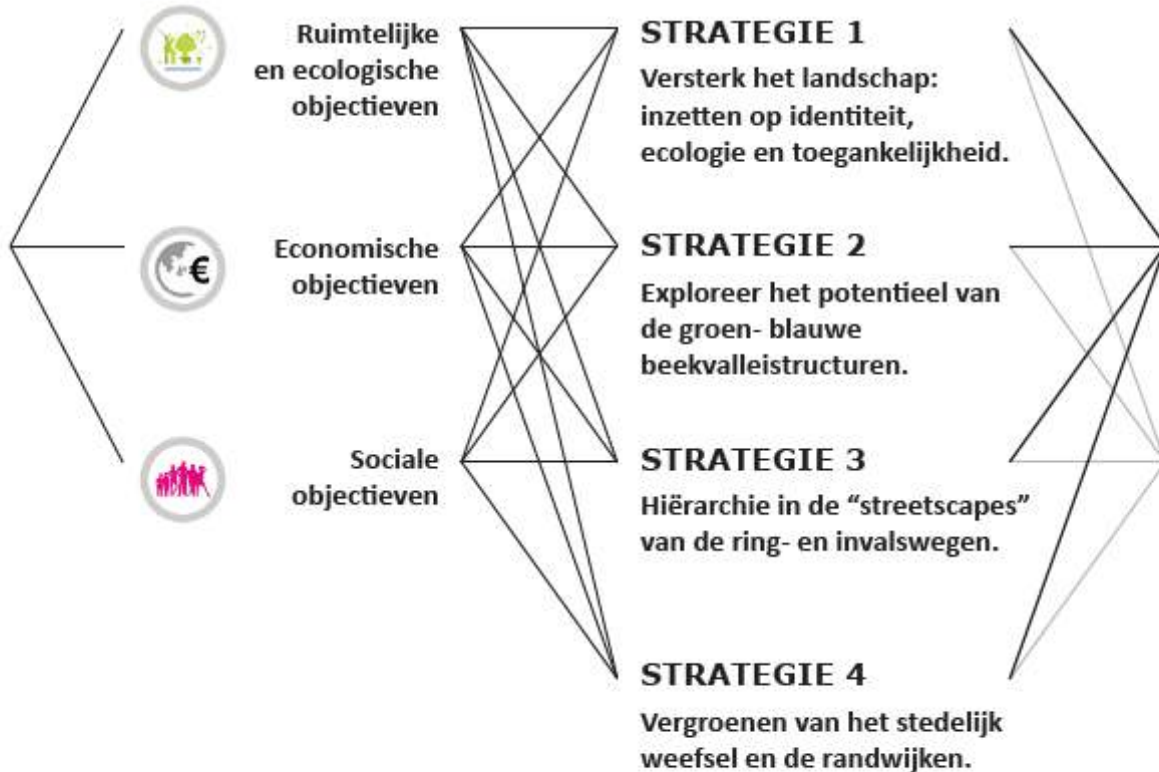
Ruimtelijke en ecologische objectieven

Economische objectieven

Sociale objectieven

STRATEGIE 1
Versterk het landschap: inzetten op identiteit, ecologie en toegankelijkheid.

STRATEGIE 2
Exploreer het potentieel van de groen- blauwe beekvalleistructuren.

STRATEGIE 3
Hiërarchie in de "streetscapes" van de ring- en invalswegen.

STRATEGIE 4
Vergroenen van het stedelijk weefsel en de randwijken.